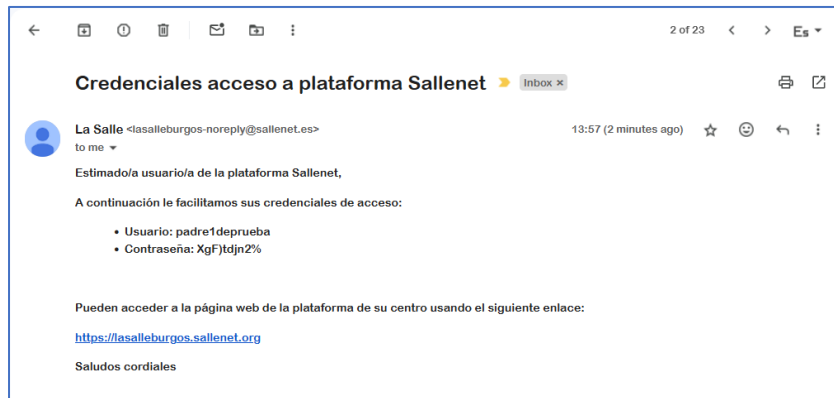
2 of 23

Es

Credenciales acceso a plataforma Sallenet

Inbox ×

La Salle <lasalleburgos-noreply@sallenet.es>

to me

13:57 (2 minutes ago)

Estimado/a usuario/a de la plataforma Sallenet,

A continuación le facilitamos sus credenciales de acceso:

- Usuario: padre1deprueba
- Contraseña: XgF)tdjn2%

Pueden acceder a la página web de la plataforma de su centro usando el siguiente enlace:

https://lasalleburgos.sallenet.org

Saludos cordiales